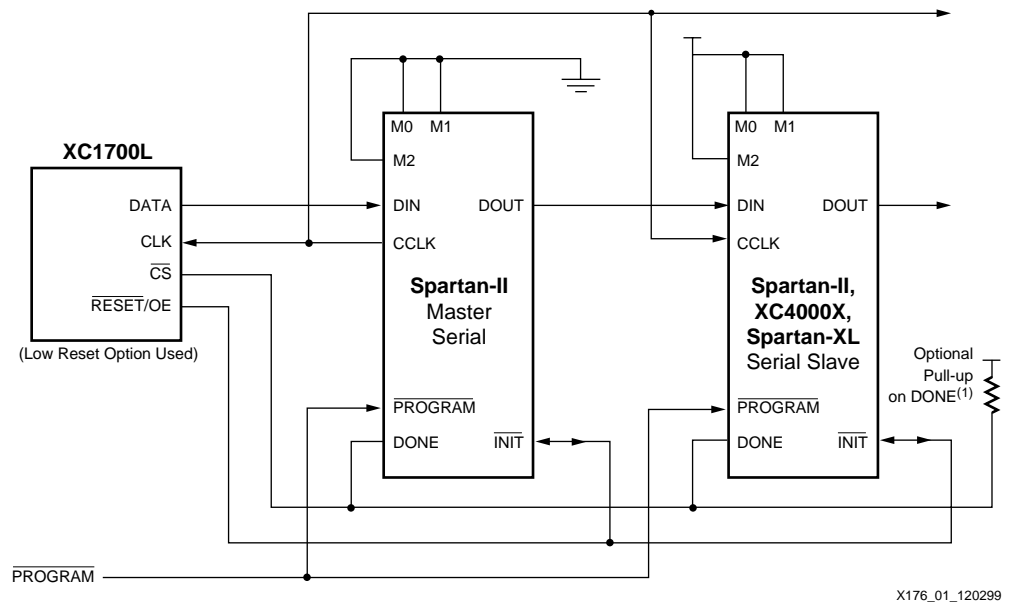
XC1700L

DATA
CLK
$\overline{CS}$
$\overline{RESET}$/OE

(Low Reset Option Used)

M0 M1
M2
DIN
DOUT
CCLK

**Spartan-II**
Master
Serial

$\overline{PROGRAM}$
DONE
$\overline{INIT}$

M0 M1
M2
DIN
DOUT
CCLK

**Spartan-II, XC4000X, Spartan-XL**
Serial Slave

$\overline{PROGRAM}$
DONE
$\overline{INIT}$

Optional Pull-up on DONE$^{(1)}$

$\overline{PROGRAM}$

X176_01_120299